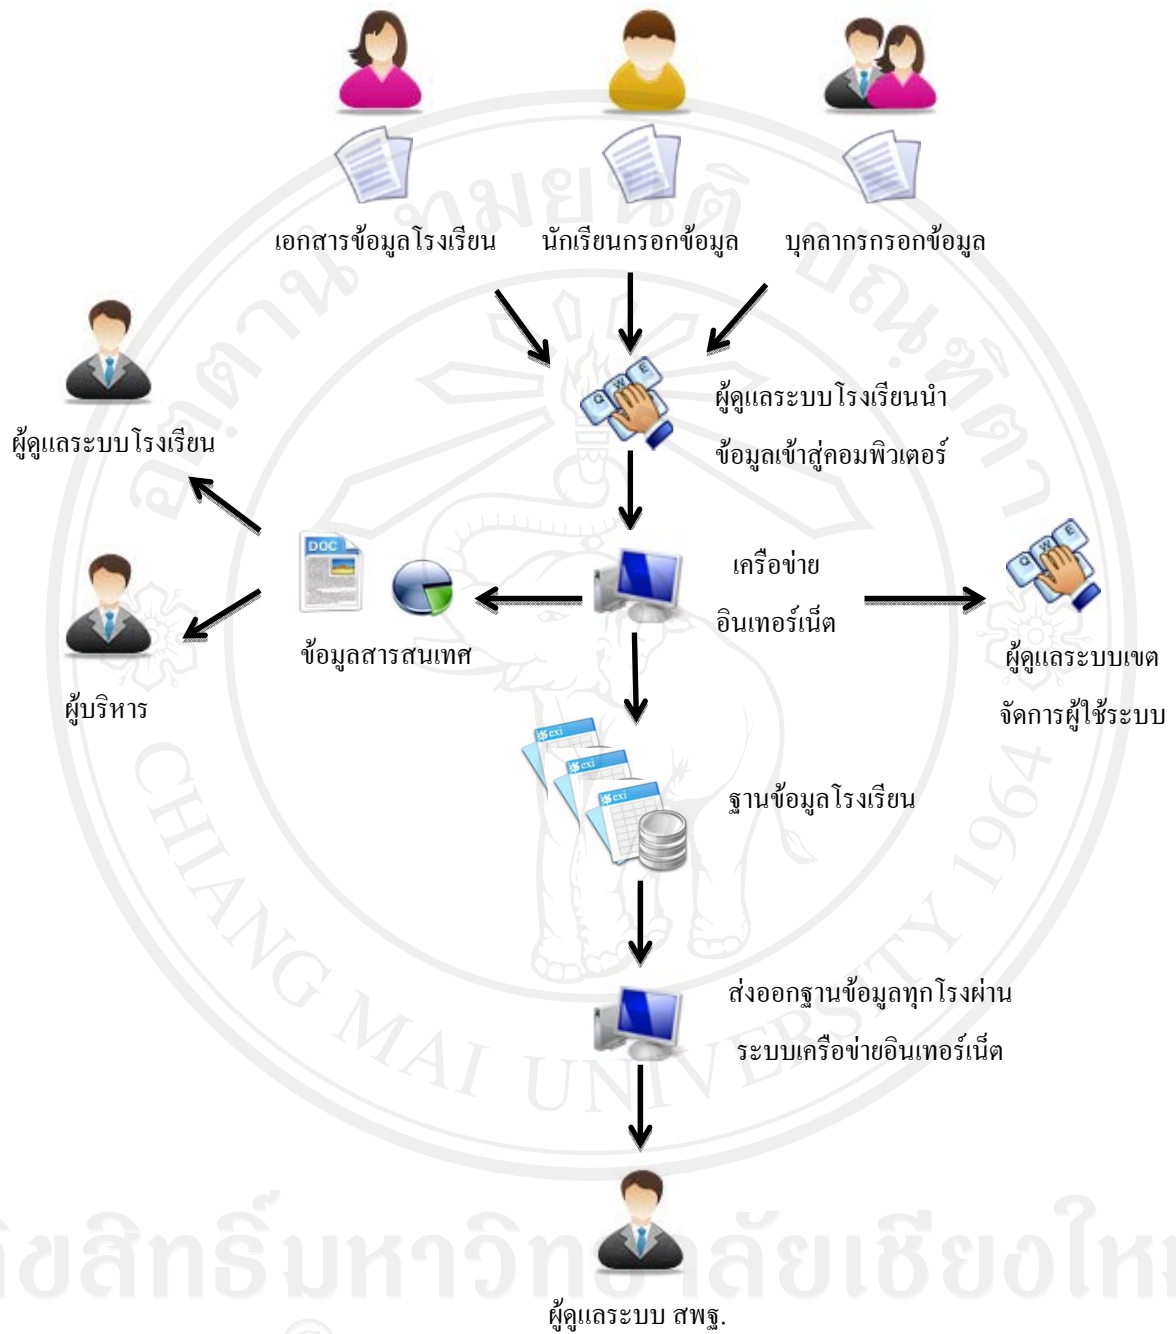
เอกสารข้อมูลโรงเรียน

นักเรียนกรอกข้อมูล

บุคลากรกรอกข้อมูล

ผู้ดูแลระบบโรงเรียนนำข้อมูลเข้าสู่คอมพิวเตอร์

ผู้ดูแลระบบโรงเรียน

ผู้บริหาร

DOC

ข้อมูลสารสนเทศ

เครือข่ายอินเทอร์เน็ต

ผู้ดูแลระบบเขตจัดการผู้ใช้ระบบ

exl

exl

exl

ฐานข้อมูลโรงเรียน

ส่งออกฐานข้อมูลทุกโรงผ่านระบบเครือข่ายอินเทอร์เน็ต

ผู้ดูแลระบบ สพฐ.

CHIANG MAI UNIVERSITY 1964

ลิขสิทธิ์มหาวิทยาลัยเชียงใหม่